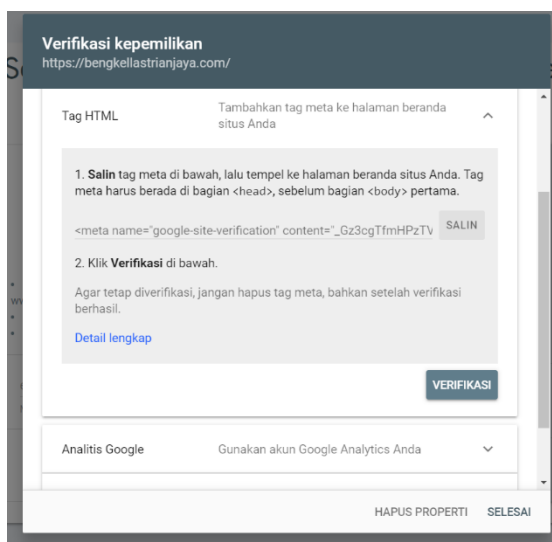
Verifikasi kepemilikan
https://bengkellastrianjaya.com/

Tag HTML

Tambahkan tag meta ke halaman beranda situs Anda

1. Salin tag meta di bawah, lalu tempel ke halaman beranda situs Anda. Tag meta harus berada di bagian <head>, sebelum bagian <body> pertama.

<meta name="google-site-verification" content="_Gz3cgTfmHPzTV

SALIN

2. Klik Verifikasi di bawah.

Agar tetap diverifikasi, jangan hapus tag meta, bahkan setelah verifikasi berhasil.

Detail lengkap

VERIFIKASI

Analitis Google

Gunakan akun Google Analytics Anda

HAPUS PROPERTI

SELESAI